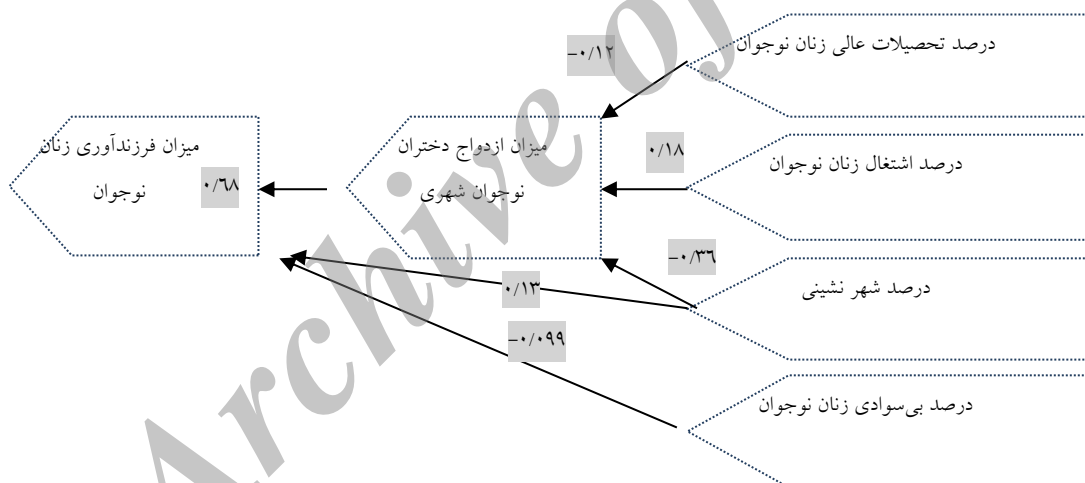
درصد تحصیلات عالی زنان نوجوان

-۰/۱۲

میزان فرزندآوری زنان نوجوان

۰/۶۸

میزان ازدواج دختران نوجوان شهری

۰/۱۸

درصد اشتغال زنان نوجوان

-۰/۳۶

۰/۱۳

درصد شهر نشینی

-۰/۰۹۹

درصد بی‌سوادی زنان نوجوان

Archive of